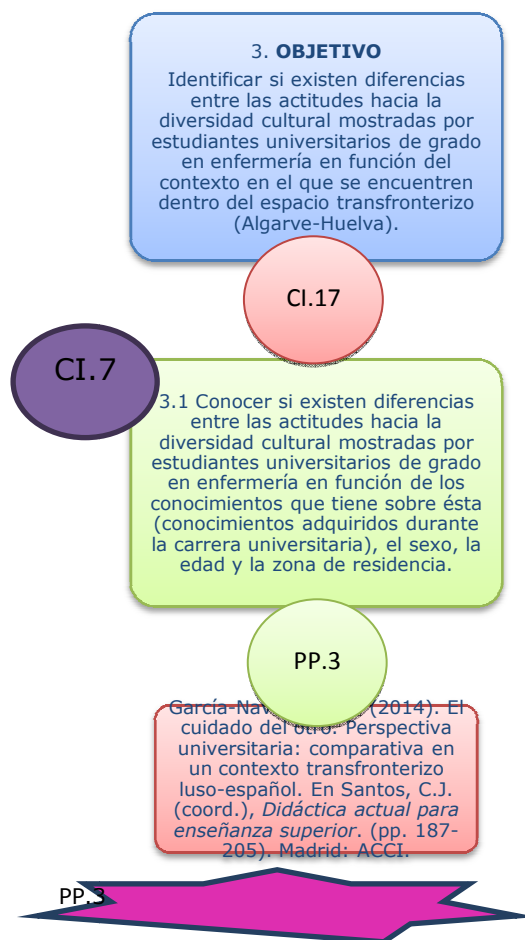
3. **OBJETIVO**

Identificar si existen diferencias entre las actitudes hacia la diversidad cultural mostradas por estudiantes universitarios de grado en enfermería en función del contexto en el que se encuentren dentro del espacio transfronterizo (Algarve-Huelva).

CI.17

CI.7

3.1 Conocer si existen diferencias entre las actitudes hacia la diversidad cultural mostradas por estudiantes universitarios de grado en enfermería en función de los conocimientos que tiene sobre ésta (conocimientos adquiridos durante la carrera universitaria), el sexo, la edad y la zona de residencia.

PP.3

García-Nav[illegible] (2014). El cuidado del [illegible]: Perspectiva universitaria: comparativa en un contexto transfronterizo luso-español. En Santos, C.J. (coord.), *Didáctica actual para enseñanza superior*. (pp. 187-205). Madrid: ACCI.

PP.3